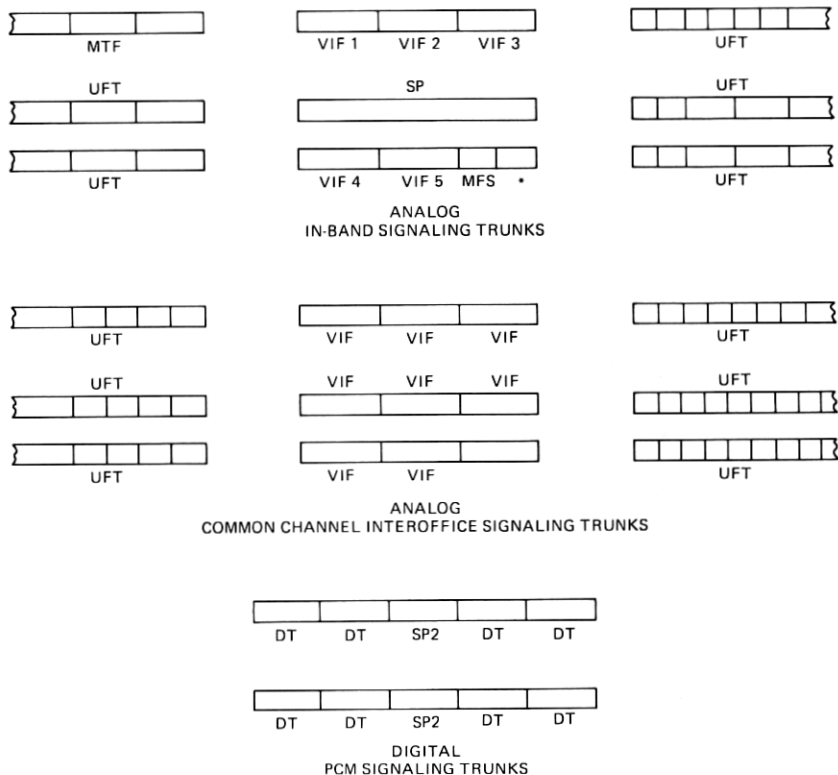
MTF

VIF 1 VIF 2 VIF 3

UFT

UFT

SP

UFT

UFT

VIF 4 VIF 5 MFS *

UFT

ANALOG
IN-BAND SIGNALING TRUNKS

UFT

VIF VIF VIF

UFT

UFT

VIF VIF VIF

UFT

UFT

VIF VIF

UFT

ANALOG
COMMON CHANNEL INTEROFFICE SIGNALING TRUNKS

DT DT SP2 DT DT

DT DT SP2 DT DT

DIGITAL
PCM SIGNALING TRUNKS